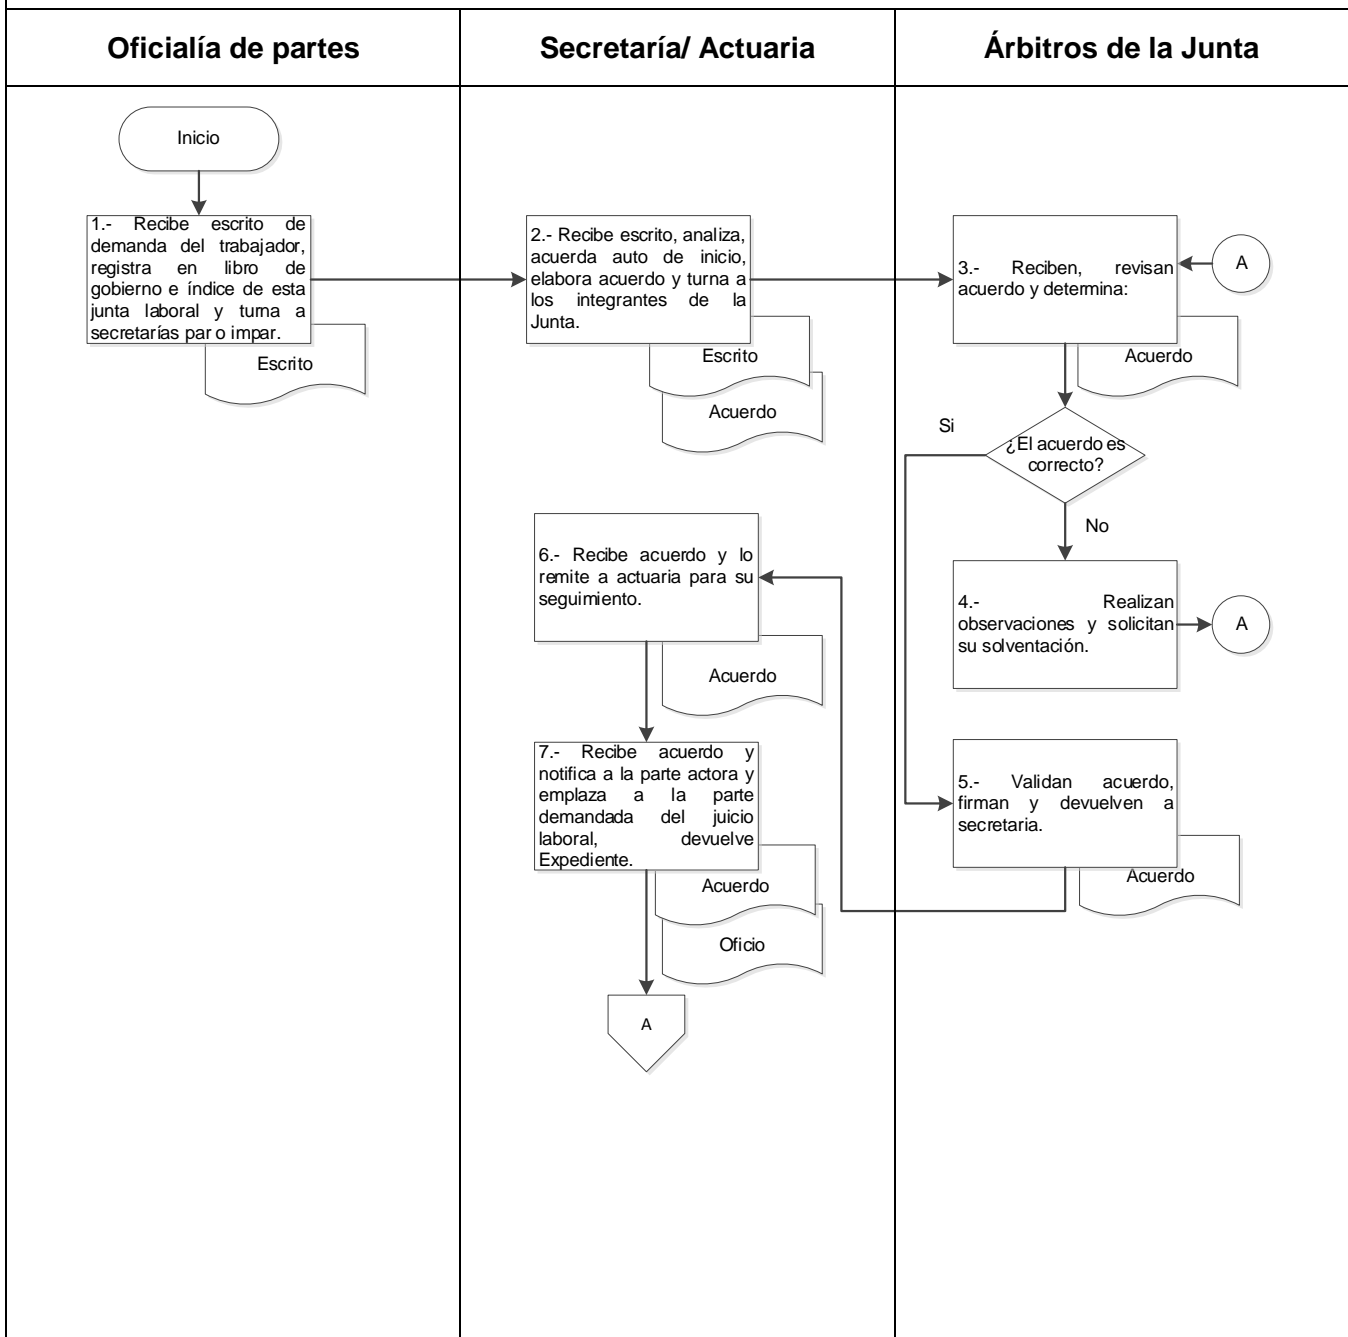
| Oficialía de partes | Secretaría/ Actuaria | Árbitros de la Junta |
|---|---|---|

Inicio

1.- Recibe escrito de demanda del trabajador, registra en libro de gobierno e índice de esta junta laboral y turna a secretarías par o impar.

Escrito

2.- Recibe escrito, analiza, acuerda auto de inicio, elabora acuerdo y turna a los integrantes de la Junta.

Escrito

Acuerdo

3.- Reciben, revisan acuerdo y determina:

A

Acuerdo

Si

¿El acuerdo es correcto?

No

4.- Realizan observaciones y solicitan su solventación.

A

6.- Recibe acuerdo y lo remite a actuaria para su seguimiento.

Acuerdo

7.- Recibe acuerdo y notifica a la parte actora y emplaza a la parte demandada del juicio laboral, devuelve Expediente.

Acuerdo

Oficio

A

5.- Validan acuerdo, firman y devuelven a secretaria.

Acuerdo